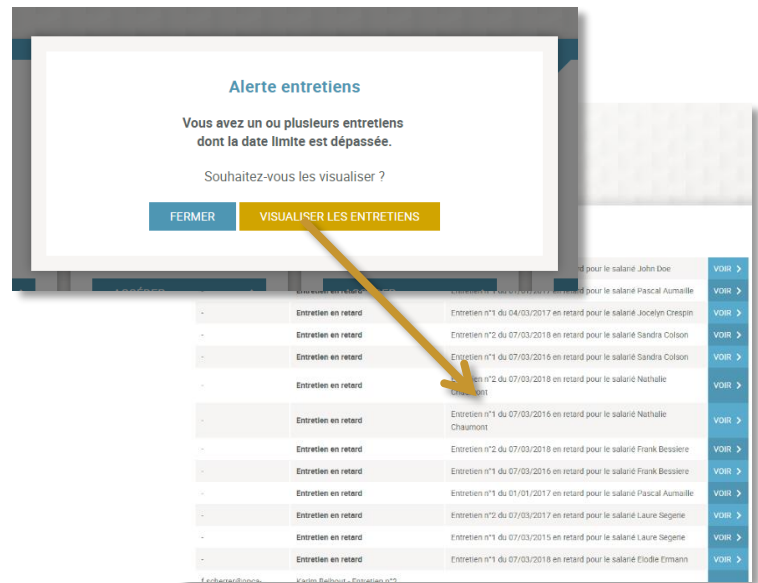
Alerte entretiens

Vous avez un ou plusieurs entretiens dont la date limite est dépassée.

Souhaitez-vous les visualiser ?

FERMER | VISUALISER LES ENTRETIENS

| | | | |
|---|---|---|---|
| | | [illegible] retard pour le salarié John Doe | VOIR > |
| - | Entretien en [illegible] | Entretien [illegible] retard pour le salarié Pascal Aumaille | VOIR > |
| - | Entretien en retard | Entretien n°1 du 04/03/2017 en retard pour le salarié Jocelyn Crespin | VOIR > |
| - | Entretien en retard | Entretien n°2 du 07/03/2018 en retard pour le salarié Sandra Colson | VOIR > |
| - | Entretien en retard | Entretien n°1 du 07/03/2016 en retard pour le salarié Sandra Colson | VOIR > |
| - | Entretien en retard | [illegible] n°2 du 07/03/2018 en retard pour le salarié Nathalie Chau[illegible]ont | VOIR > |
| - | Entretien en retard | Entretien n°1 du 07/03/2016 en retard pour le salarié Nathalie Chaumont | VOIR > |
| - | Entretien en retard | Entretien n°2 du 07/03/2018 en retard pour le salarié Frank Bessiere | VOIR > |
| - | Entretien en retard | Entretien n°1 du 07/03/2016 en retard pour le salarié Frank Bessiere | VOIR > |
| - | Entretien en retard | Entretien n°1 du 01/01/2017 en retard pour le salarié Pascal Aumaille | VOIR > |
| - | Entretien en retard | Entretien n°2 du 07/03/2017 en retard pour le salarié Laure Segene | VOIR > |
| - | Entretien en retard | Entretien n°1 du 07/03/2015 en retard pour le salarié Laure Segene | VOIR > |
| - | Entretien en retard | Entretien n°1 du 07/03/2018 en retard pour le salarié Elodie Ermann | VOIR > |
| f.scherrer@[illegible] | Karim Belhout - Entretien n°2 | | |